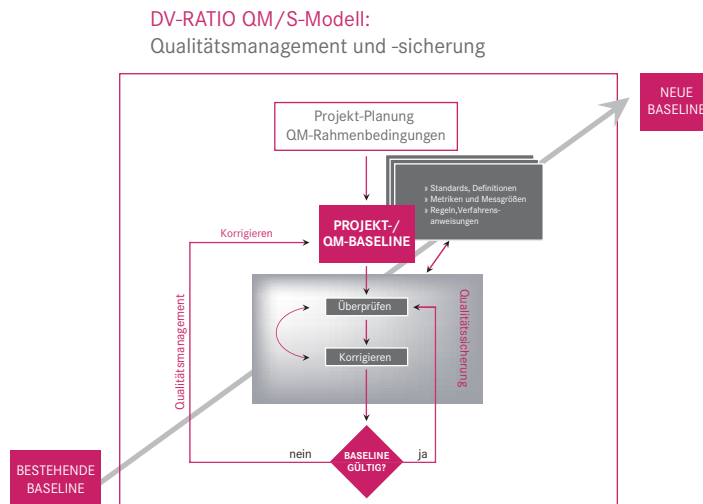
DV-RATIO QM/S-Modell:
Qualitätsmanagement und -sicherung

NEUE BASELINE

Projekt-Planung
QM-Rahmenbedingungen

» Standards, Definitionen
» Metriken und Messgrößen
» Regeln, Verfahrensanweisungen

Korrigieren

PROJEKT-/
QM-BASELINE

Qualitätsmanagement

Überprüfen

Korrigieren

Qualitätssicherung

nein

BASELINE GÜLTIG?

ja

BESTEHENDE BASELINE